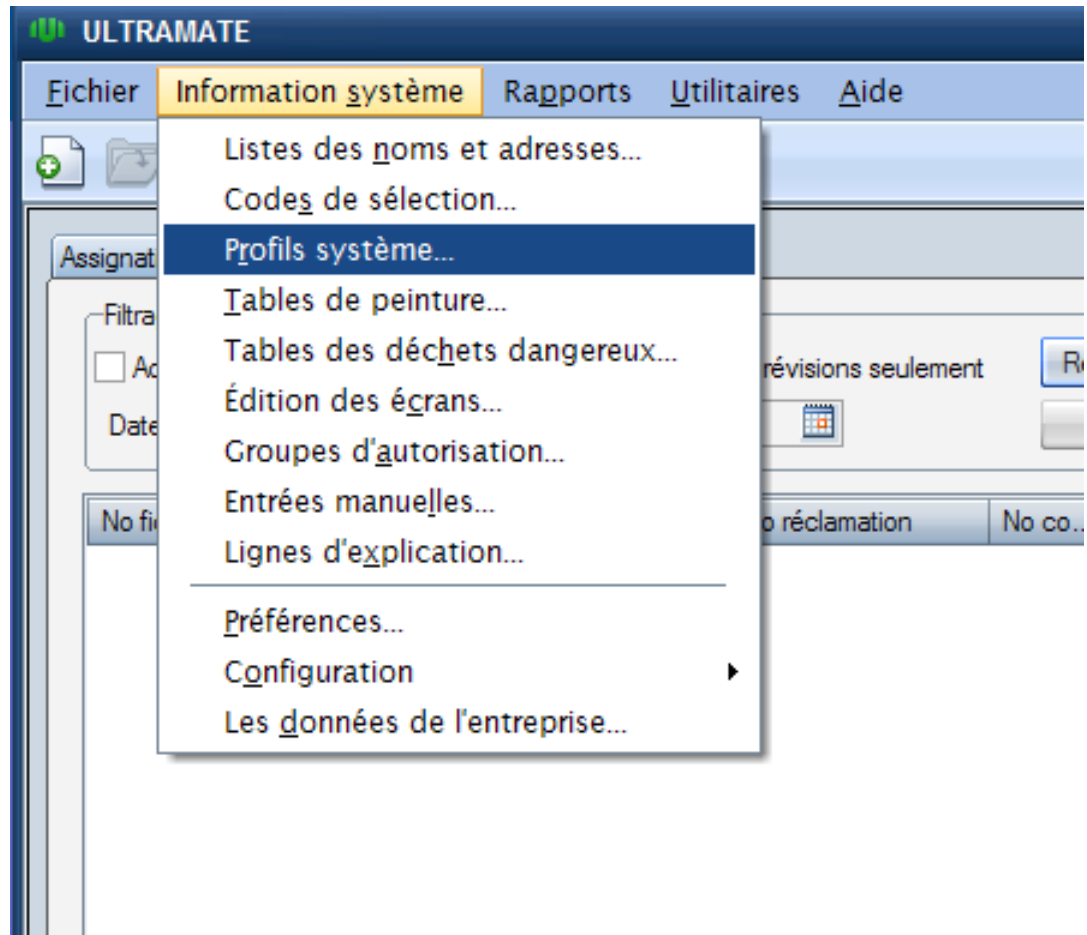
ULTRAMATE

Fichier Information système Rapports Utilitaires Aide

Listes des noms et adresses...
Codes de sélection...
Profils système...
Tables de peinture...
Tables des déchets dangereux...
Édition des écrans...
Groupes d'autorisation...
Entrées manuelles...
Lignes d'explication...
Préférences...
Configuration
Les données de l'entreprise...

Assignat
Filtra
Ac
Date
révisions seulement
Re
No fi
o réclamation
No co...